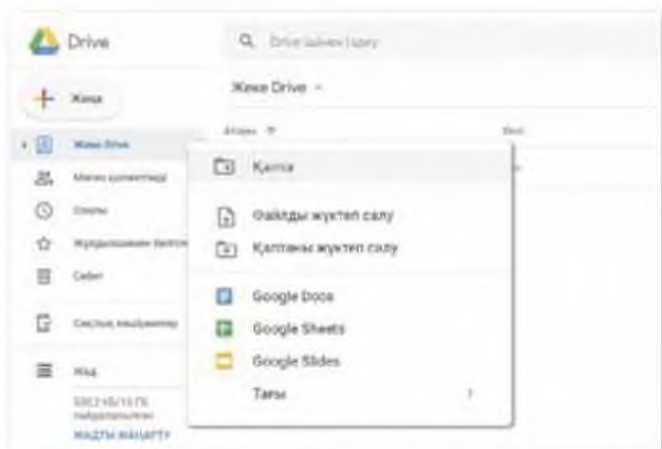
Drive

Drive ішінен іздеу

Жаңа

Жеке Drive

Жеке Drive

Менімен ортақтасқандар

Соңғы

Жұлдызшамен белгіленгендер

Себет

Сақтық көшірмелер

Мөлшер

Атауы

Иесі

Қалта

Файлды жүктеп салу

Қалтаны жүктеп салу

Google Docs

Google Sheets

Google Slides

Тағы

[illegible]

ЖАДТЫ ЖАҢАРТУ